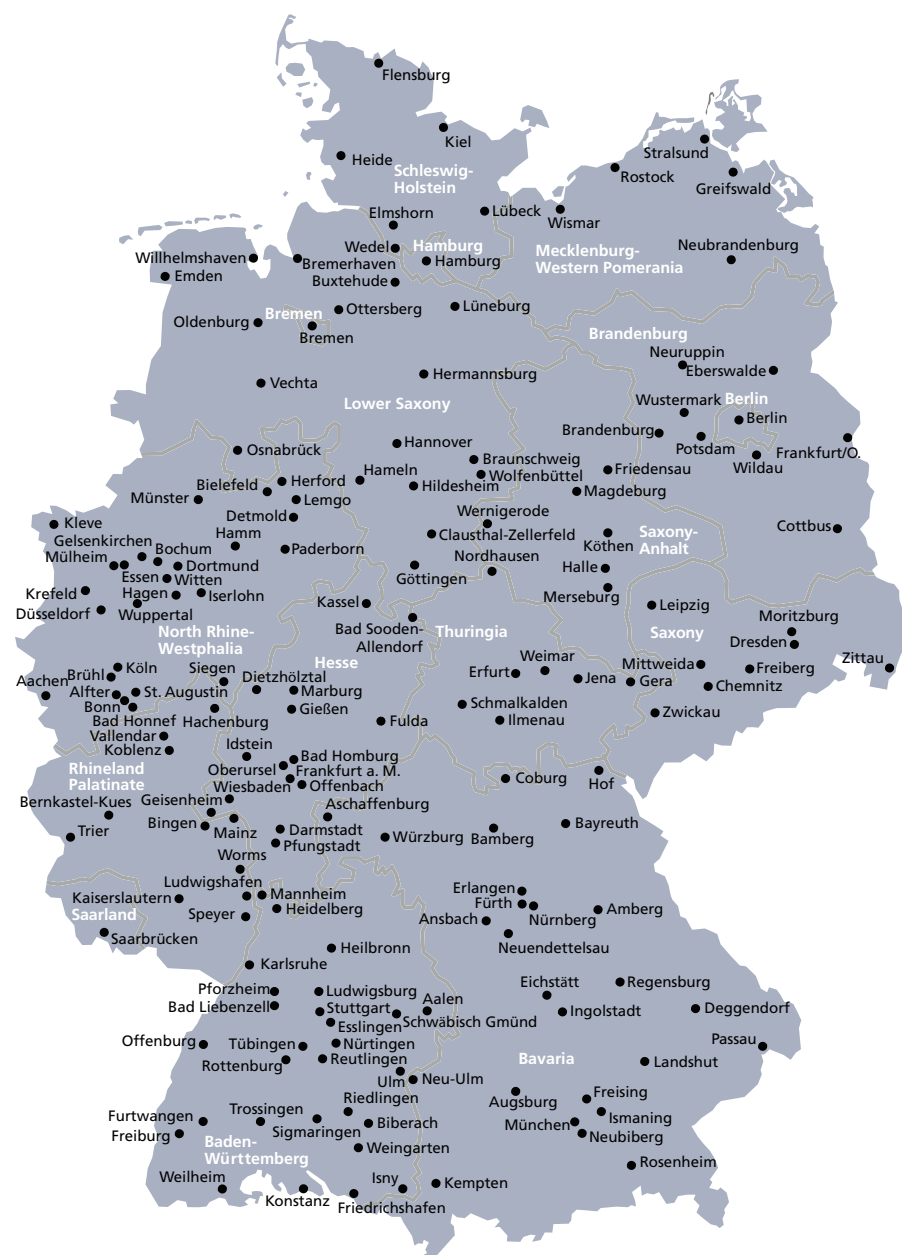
Flensburg
Kiel
Heide
Schleswig-Holstein
Stralsund
Rostock
Greifswald
Elmshorn
Lübeck
Wismar
Wedel
Hamburg
Hamburg
Mecklenburg-Western Pomerania
Neubrandenburg
Willhelmshaven
Emden
Bremerhaven
Buxtehude
Bremen
Ottersberg
Lüneburg
Oldenburg
Bremen
Brandenburg
Neuruppin
Eberswalde
Vechta
Hermannsburg
Lower Saxony
Wustermark
Berlin
Berlin
Brandenburg
Potsdam
Wildau
Frankfurt/O.
Osnabrück
Hannover
Braunschweig
Bielefeld
Herford
Hameln
Wolfenbüttel
Friedensau
Münster
Lemgo
Hildesheim
Magdeburg
Detmold
Wernigerode
Kleve
Hamm
Clausthal-Zellerfeld
Köthen
Saxony-Anhalt
Cottbus
Gelsenkirchen
Bochum
Paderborn
Nordhausen
Mülheim
Dortmund
Halle
Essen
Witten
Göttingen
Krefeld
Hagen
Iserlohn
Merseburg
Düsseldorf
Wuppertal
Kassel
Leipzig
Moritzburg
North Rhine-Westphalia
Bad Sooden-Allendorf
Thuringia
Saxony
Dresden
Zittau
Hesse
Weimar
Mittweida
Freiberg
Aachen
Brühl
Köln
Siegen
Dietzhölztal
Erfurt
Jena
Gera
Chemnitz
Alfter
St. Augustin
Marburg
Bonn
Gießen
Schmalkalden
Bad Honnef
Hachenburg
Fulda
Ilmenau
Zwickau
Vallendar
Koblenz
Idstein
Bad Homburg
Rhineland Palatinate
Oberursel
Frankfurt a. M.
Wiesbaden
Offenbach
Coburg
Hof
Bernkastel-Kues
Geisenheim
Aschaffenburg
Trier
Bingen
Mainz
Darmstadt
Würzburg
Bamberg
Bayreuth
Pfungstadt
Worms
Erlangen
Ludwigshafen
Fürth
Kaiserslautern
Mannheim
Nürnberg
Amberg
Saarland
Speyer
Heidelberg
Ansbach
Saarbrücken
Neuendettelsau
Heilbronn
Karlsruhe
Eichstätt
Regensburg
Pforzheim
Ludwigsburg
Bad Liebenzell
Stuttgart
Aalen
Ingolstadt
Deggendorf
Esslingen
Schwäbisch Gmünd
Offenburg
Tübingen
Nürtingen
Passau
Rottenburg
Reutlingen
Bavaria
Landshut
Ulm
Neu-Ulm
Riedlingen
Freising
Augsburg
Furtwangen
Trossingen
Biberach
Ismaning
Freiburg
Sigmaringen
München
Neubiberg
Baden-Württemberg
Weingarten
Rosenheim
Weilheim
Isny
Kempten
Konstanz
Friedrichshafen